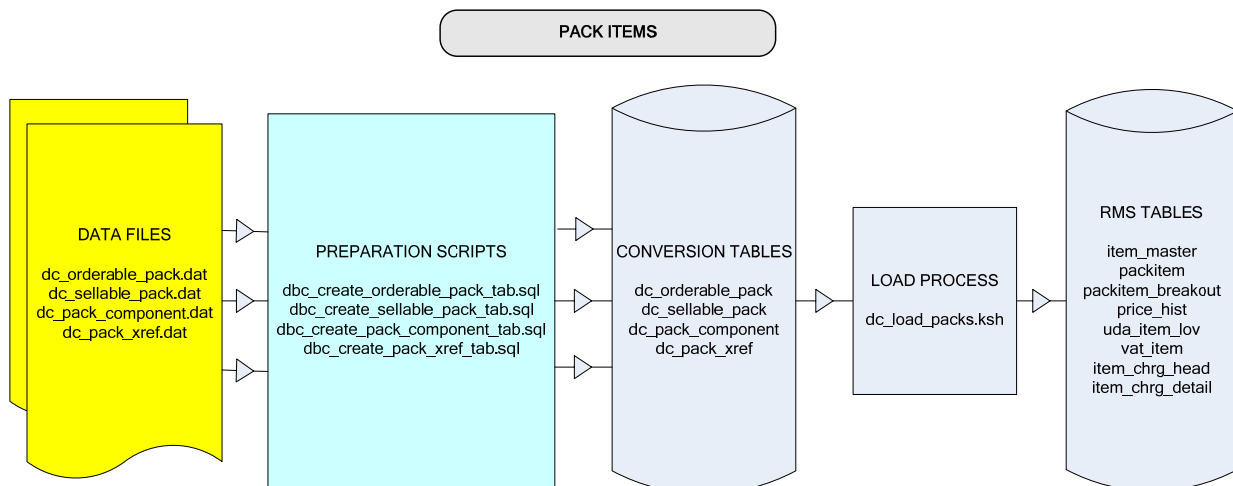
PACK ITEMS

DATA FILES

dc_orderable_pack.dat
dc_sellable_pack.dat
dc_pack_component.dat
dc_pack_xref.dat

PREPARATION SCRIPTS

dbc_create_orderable_pack_tab.sql
dbc_create_sellable_pack_tab.sql
dbc_create_pack_component_tab.sql
dbc_create_pack_xref_tab.sql

CONVERSION TABLES

dc_orderable_pack
dc_sellable_pack
dc_pack_component
dc_pack_xref

LOAD PROCESS

dc_load_packs.ksh

RMS TABLES

item_master
packitem
packitem_breakout
price_hist
uda_item_lov
vat_item
item_chrg_head
item_chrg_detail